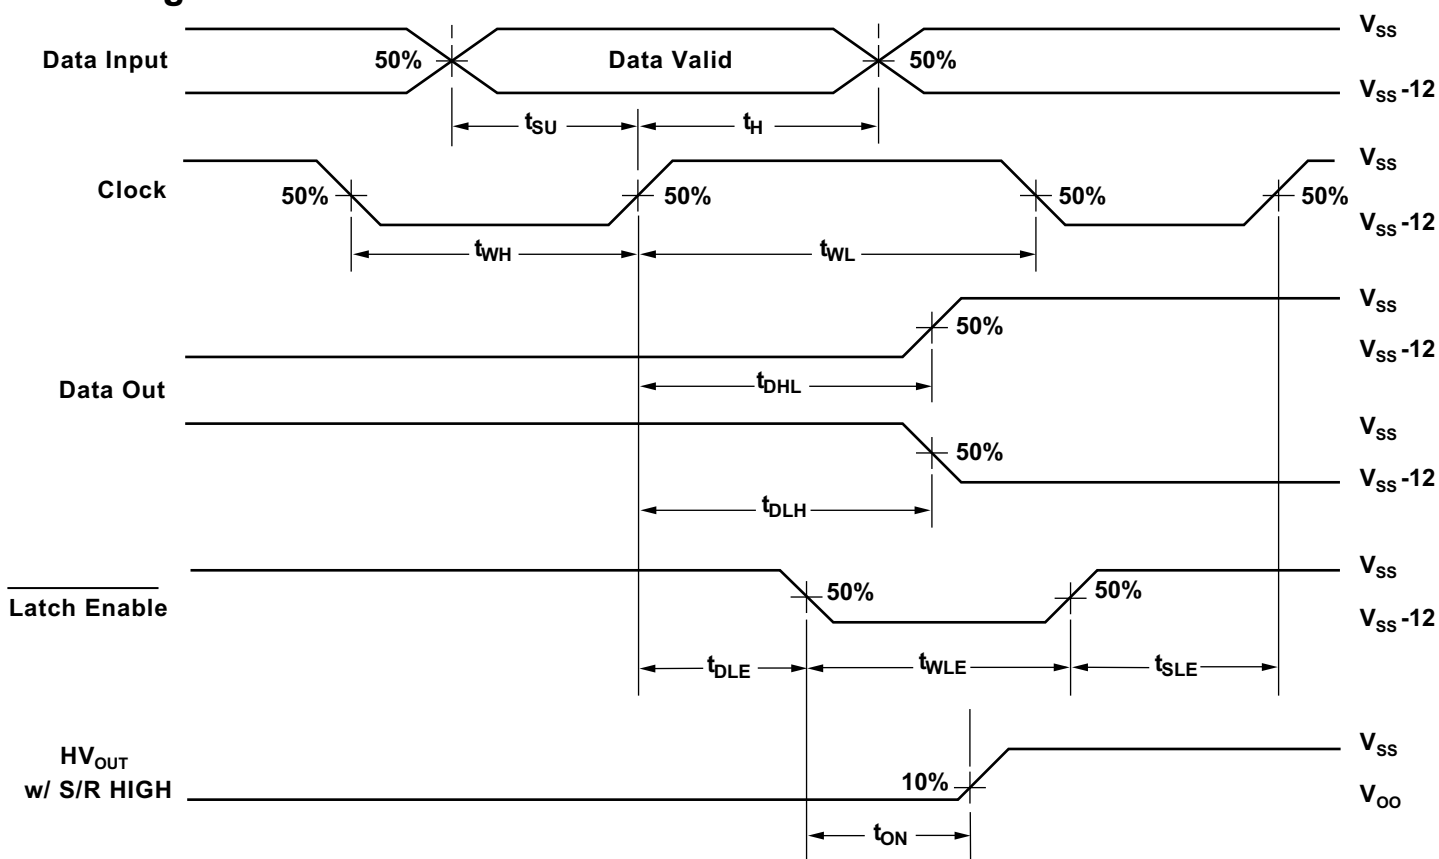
Data Input
50%
Data Valid
50%
$V_{SS}$
$V_{SS}$ -12
$t_{SU}$
$t_H$
Clock
50%
50%
50%
50%
$V_{SS}$
$V_{SS}$ -12
$t_{WH}$
$t_{WL}$
$V_{SS}$
50%
$V_{SS}$ -12
Data Out
$t_{DHL}$
$V_{SS}$
50%
$V_{SS}$ -12
$t_{DLH}$
$\overline{\text{Latch Enable}}$
50%
50%
$V_{SS}$
$V_{SS}$ -12
$t_{DLE}$
$t_{WLE}$
$t_{SLE}$
$HV_{OUT}$
w/ S/R HIGH
10%
$V_{SS}$
$V_{OO}$
$t_{ON}$